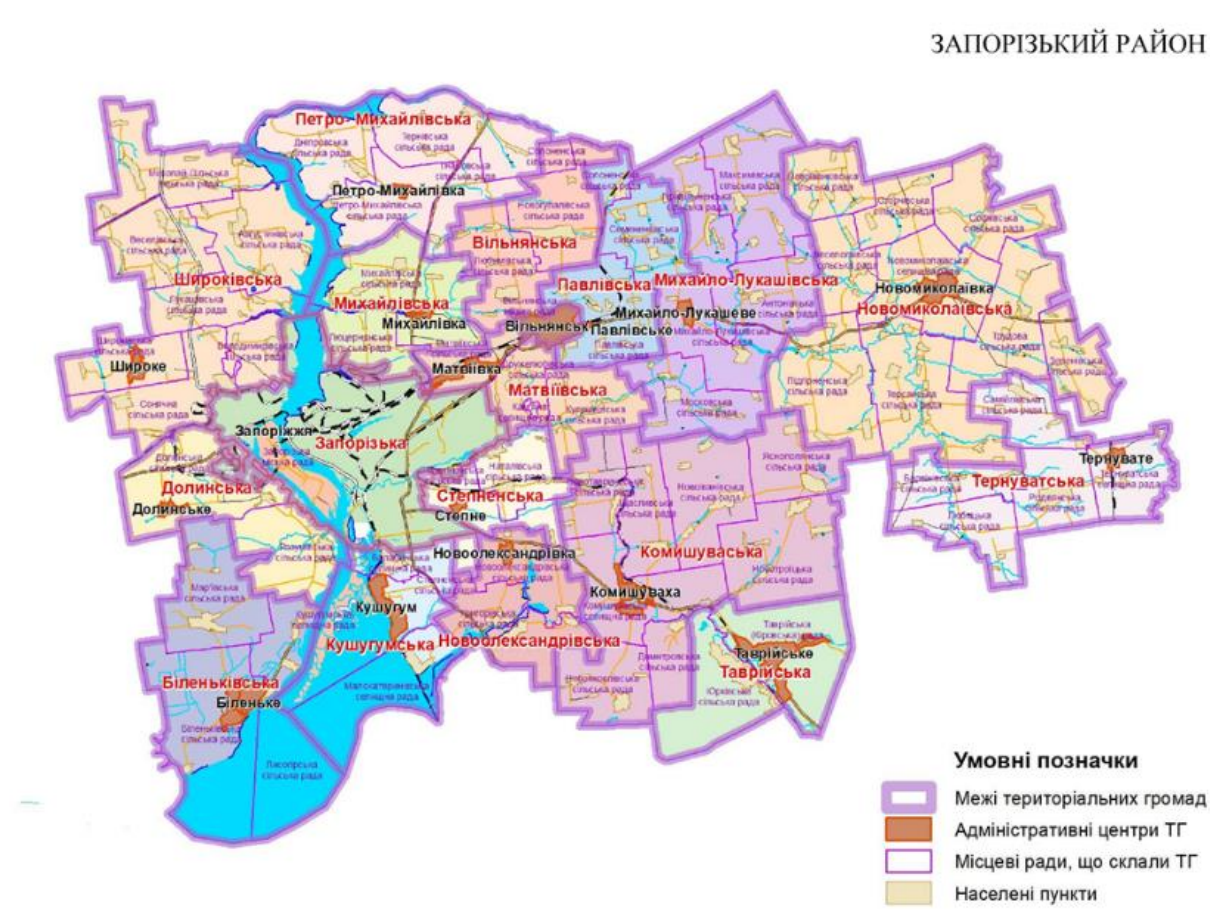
ЗАПОРІЗЬКИЙ РАЙОН

Петро-Михайлівська
Петро-Михайлівка
Вільнянська
Широківська
Михайлівська
Михайлівка
Павлівська
Михайло-Лукашівська
Новомиколаївка
Новомиколаївська
Вільнянськ
Михайло-Лукашеве
Павлівське
Широке
Матвіївка
Матвіївська
Запоріжжя
Запорізька
Тернувате
Тернуватська
Долинська
Долинське
Степненська
Степне
Новоолександрівка
Комишуваська
Комишуваха
Кушугум
Кушугумська
Новоолександрівська
Таврійське
Таврійська
Біленьківська
Біленьке

Умовні позначки
Межі територіальних громад
Адміністративні центри ТГ
Місцеві ради, що склали ТГ
Населені пункти